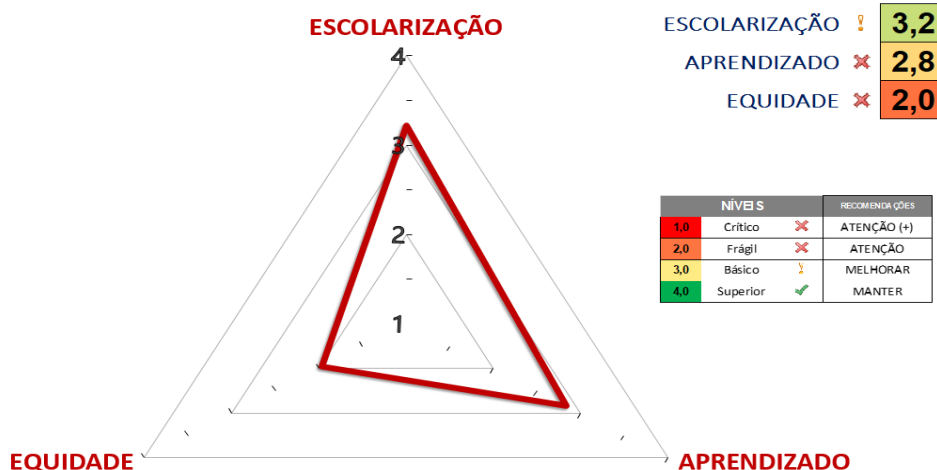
ESCOLARIZAÇÃO

4

3

2

1

EQUIDADE

APRENDIZADO

| | |
|---|---|
| ESCOLARIZAÇÃO | 3,2 |
| APRENDIZADO | 2,8 |
| EQUIDADE | 2,0 |

| NÍVEIS | | | RECOMENDAÇÕES |
|---|---|---|---|
| 1,0 | Crítico | | ATENÇÃO (+) |
| 2,0 | Frágil | | ATENÇÃO |
| 3,0 | Básico | | MELHORAR |
| 4,0 | Superior | | MANTER |